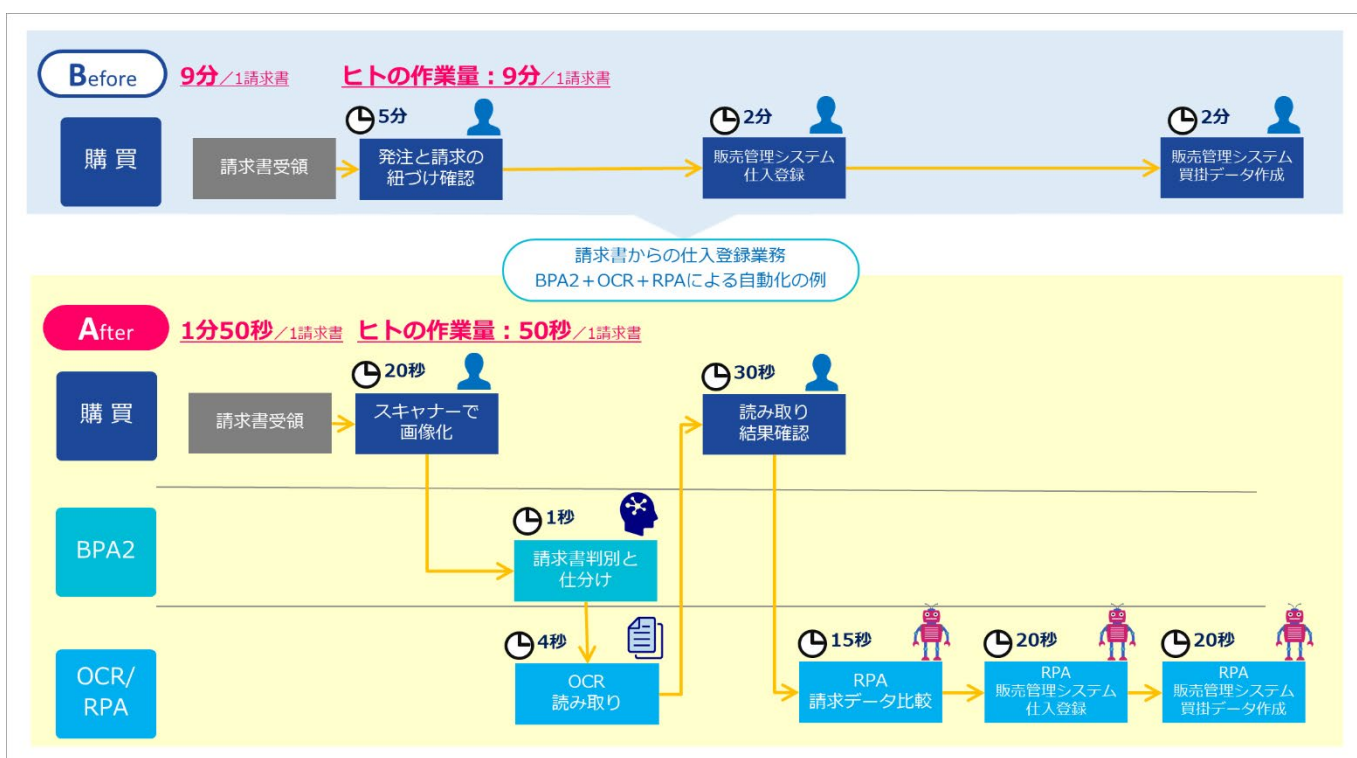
Before 9分／1請求書 ヒトの作業量：9分／1請求書

購買

請求書受領

5分
発注と請求の紐づけ確認

2分
販売管理システム 仕入登録

2分
販売管理システム 買掛データ作成

請求書からの仕入登録業務
BPA2＋OCR＋RPAによる自動化の例

After 1分50秒／1請求書 ヒトの作業量：50秒／1請求書

購買

請求書受領

20秒
スキャナーで画像化

30秒
読み取り結果確認

BPA2

1秒
請求書判別と仕分け

OCR/RPA

4秒
OCR 読み取り

15秒
RPA 請求データ比較

20秒
RPA 販売管理システム 仕入登録

20秒
RPA 販売管理システム 買掛データ作成